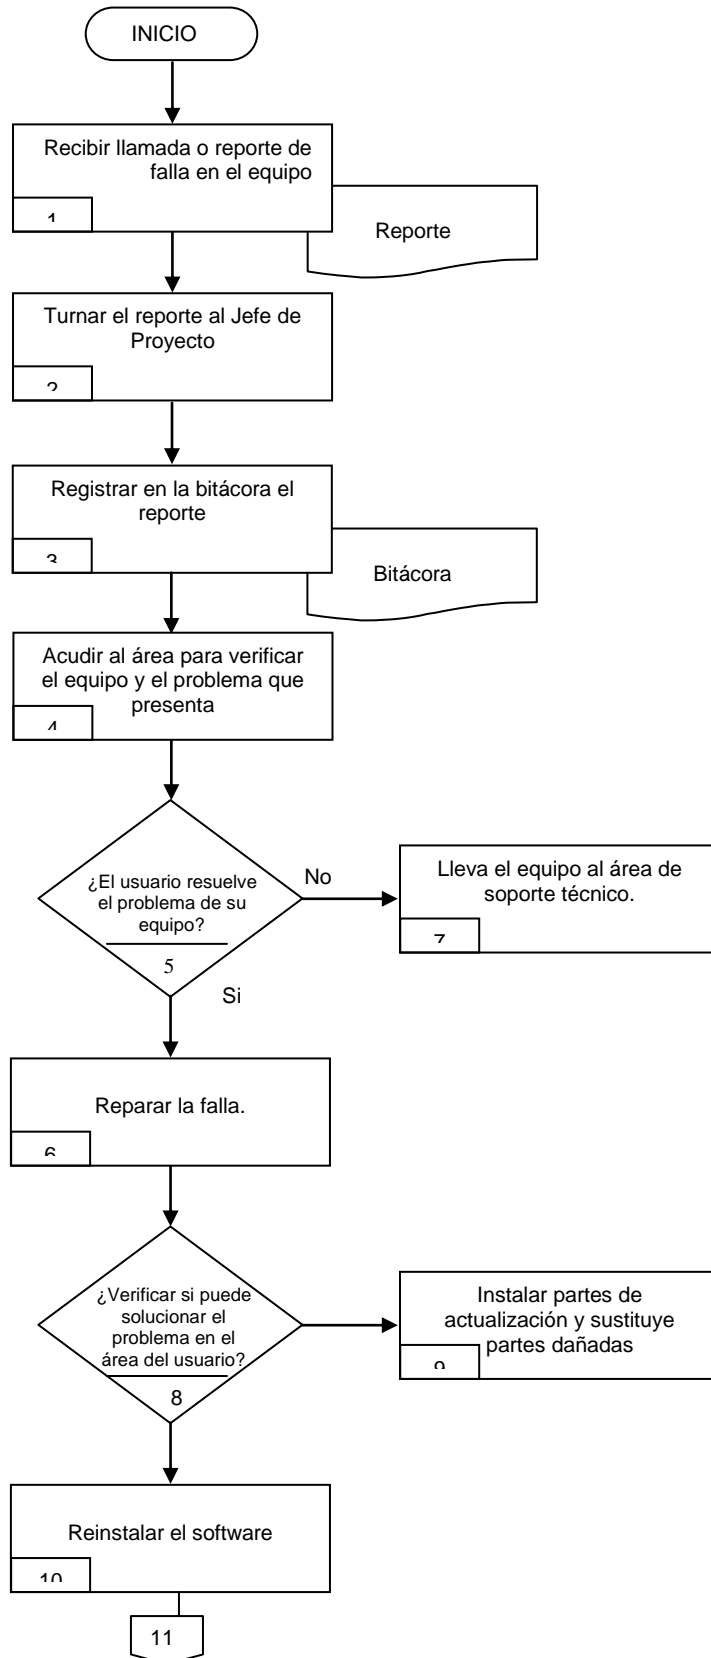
INICIO

Recibir llamada o reporte de falla en el equipo

1

Reporte

Turnar el reporte al Jefe de Proyecto

2

Registrar en la bitácora el reporte

3

Bitácora

Acudir al área para verificar el equipo y el problema que presenta

4

¿El usuario resuelve el problema de su equipo?

5

No

Lleva el equipo al área de soporte técnico.

7

Si

Reparar la falla.

6

¿Verificar si puede solucionar el problema en el área del usuario?

8

Instalar partes de actualización y sustituye partes dañadas

9

Reinstalar el software

10

11